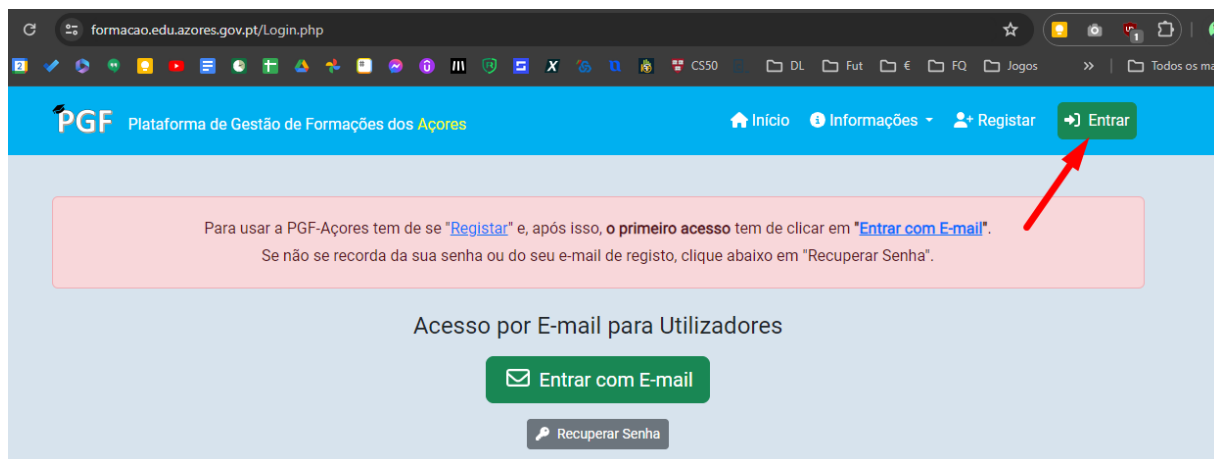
formacao.edu.azores.gov.pt/Login.php

2 CS50 DL Fut € FQ Jogos » Todos os ma

PGF Plataforma de Gestão de Formações dos Açores

Início Informações Registar Entrar

Para usar a PGF-Açores tem de se "Registar" e, após isso, o primeiro acesso tem de clicar em "Entrar com E-mail".
Se não se recorda da sua senha ou do seu e-mail de registo, clique abaixo em "Recuperar Senha".

Acesso por E-mail para Utilizadores

Entrar com E-mail

Recuperar Senha